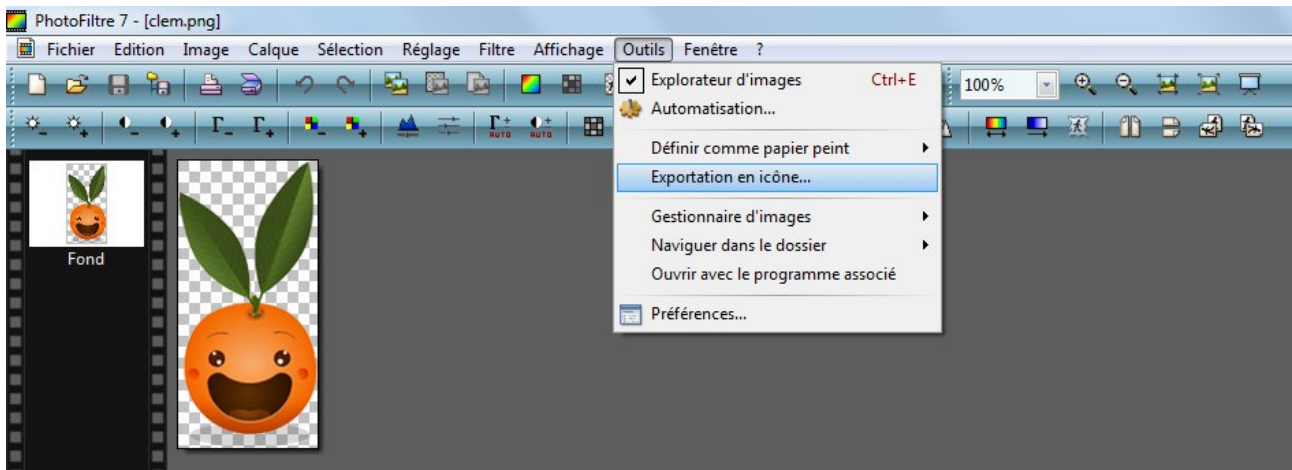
PhotoFiltre 7 - [clem.png]

Fichier Edition Image Calque Sélection Réglage Filtre Affichage Outils Fenêtre ?

100%

Explorateur d'images Ctrl+E
Automatisation...
Définir comme papier peint
Exportation en icône...
Gestionnaire d'images
Naviguer dans le dossier
Ouvrir avec le programme associé
Préférences...

Fond